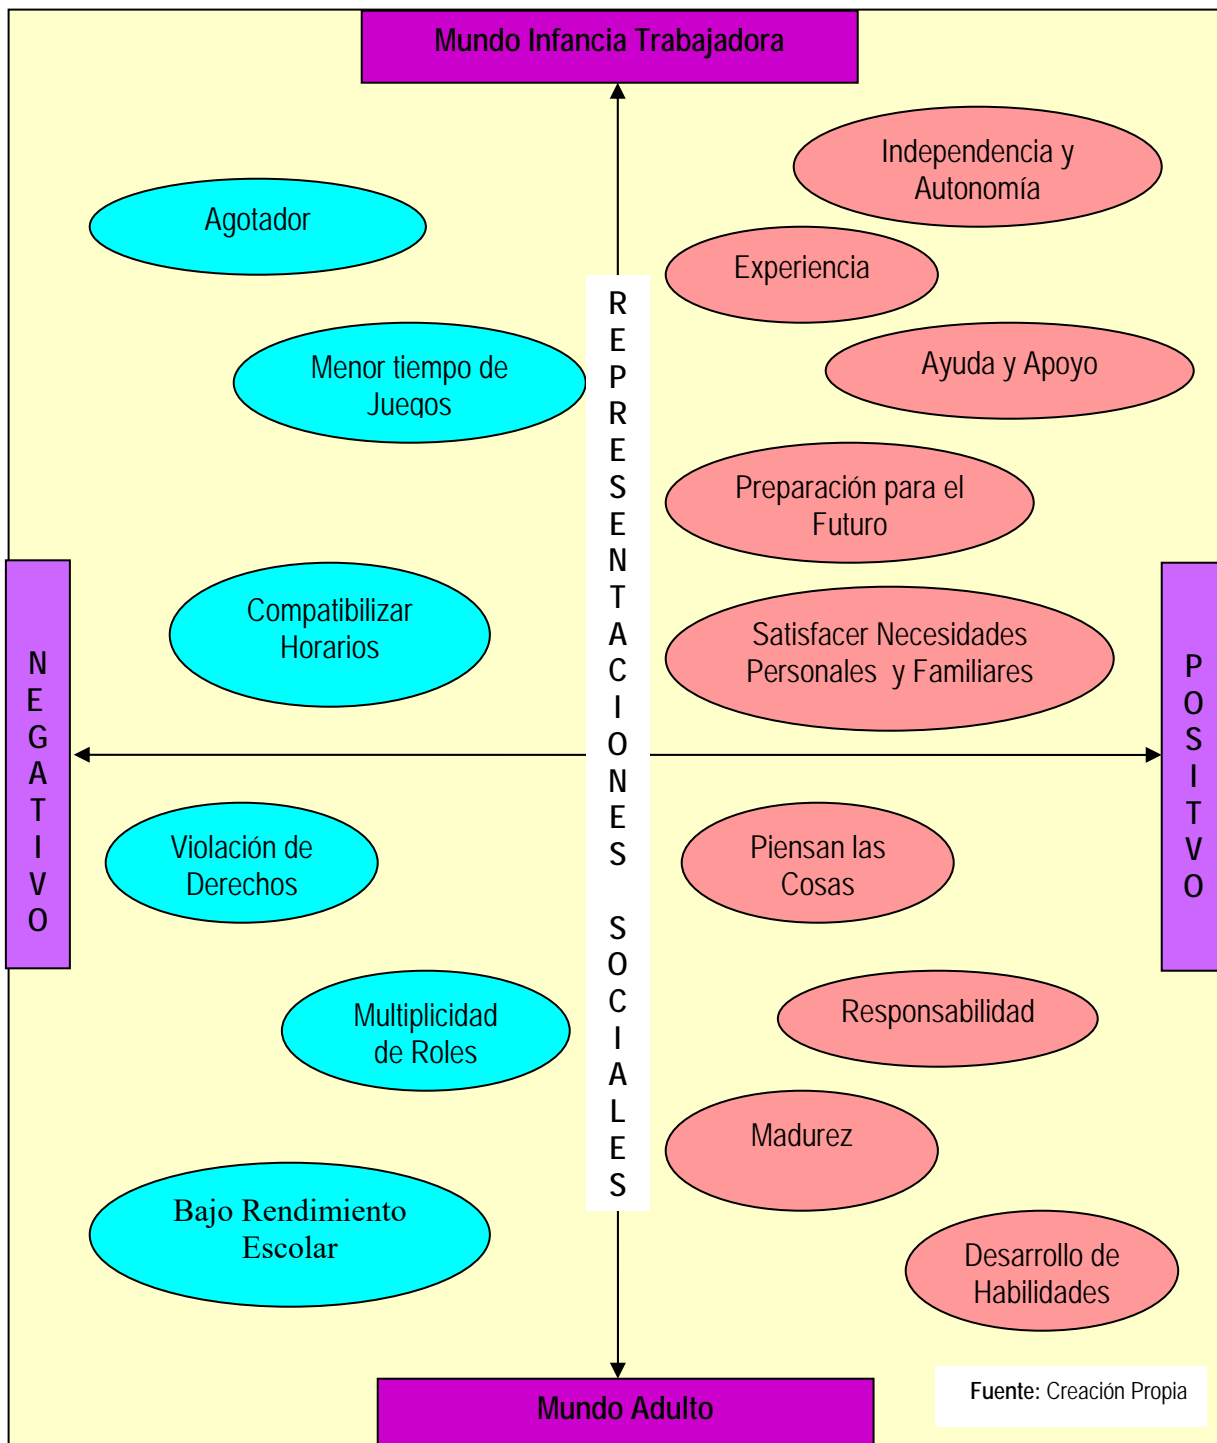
Mundo Infancia Trabajadora

Independencia y Autonomía

Agotador

Experiencia

Menor tiempo de Juegos

Ayuda y Apoyo

Preparación para el Futuro

Compatibilizar Horarios

Satisfacer Necesidades Personales y Familiares

NEGATIVO

REPRESENTACIONES SOCIALES

POSITIVO

Violación de Derechos

Piensan las Cosas

Multiplicidad de Roles

Responsabilidad

Madurez

Bajo Rendimiento Escolar

Desarrollo de Habilidades

Mundo Adulto

Fuente: Creación Propia